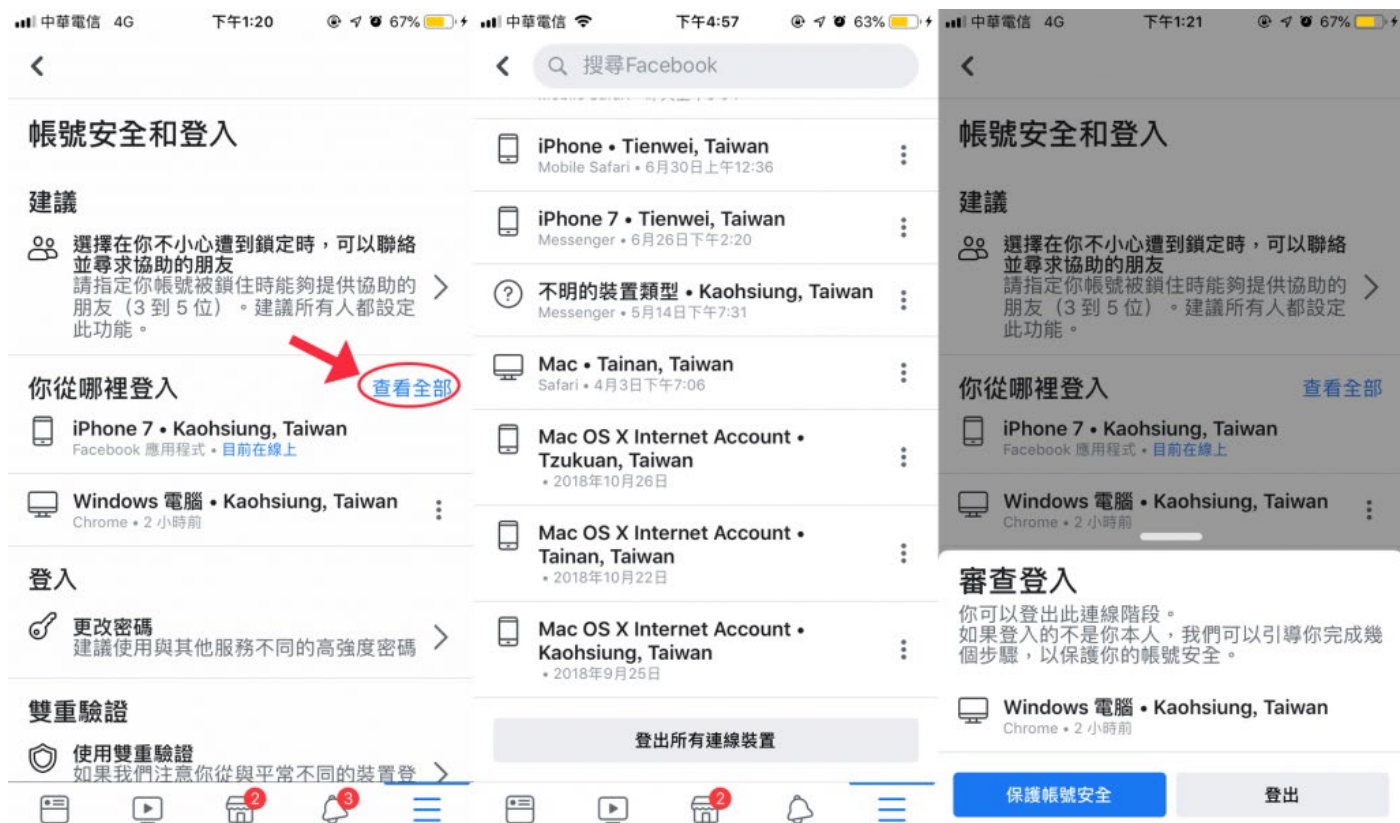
中華電信 4G 下午1:20 67%

帳號安全和登入

建議

選擇在你不小心遭到鎖定時，可以聯絡並尋求協助的朋友
請指定你帳號被鎖住時能夠提供協助的朋友（3 到 5 位）。建議所有人都設定此功能。

你從哪裡登入 查看全部

iPhone 7 • Kaohsiung, Taiwan
Facebook 應用程式 • 目前在線上

Windows 電腦 • Kaohsiung, Taiwan
Chrome • 2 小時前

登入

更改密碼
建議使用與其他服務不同的高強度密碼

雙重驗證

使用雙重驗證
如果我們注意你從與平常不同的裝置登

2 3

中華電信 下午4:57 63%

搜尋Facebook

iPhone • Tienwei, Taiwan
Mobile Safari • 6月30日上午12:36

iPhone 7 • Tienwei, Taiwan
Messenger • 6月26日下午2:20

不明的裝置類型 • Kaohsiung, Taiwan
Messenger • 5月14日下午7:31

Mac • Tainan, Taiwan
Safari • 4月3日下午7:06

Mac OS X Internet Account • Tzukuan, Taiwan
• 2018年10月26日

Mac OS X Internet Account • Tainan, Taiwan
• 2018年10月22日

Mac OS X Internet Account • Kaohsiung, Taiwan
• 2018年9月25日

登出所有連線裝置

2

中華電信 4G 下午1:21 67%

帳號安全和登入

建議

選擇在你不小心遭到鎖定時，可以聯絡並尋求協助的朋友
請指定你帳號被鎖住時能夠提供協助的朋友（3 到 5 位）。建議所有人都設定此功能。

你從哪裡登入 查看全部

iPhone 7 • Kaohsiung, Taiwan
Facebook 應用程式 • 目前在線上

Windows 電腦 • Kaohsiung, Taiwan
Chrome • 2 小時前

審查登入
你可以登出此連線階段。
如果登入的不是你本人，我們可以引導你完成幾個步驟，以保護你的帳號安全。

Windows 電腦 • Kaohsiung, Taiwan
Chrome • 2 小時前

保護帳號安全 登出